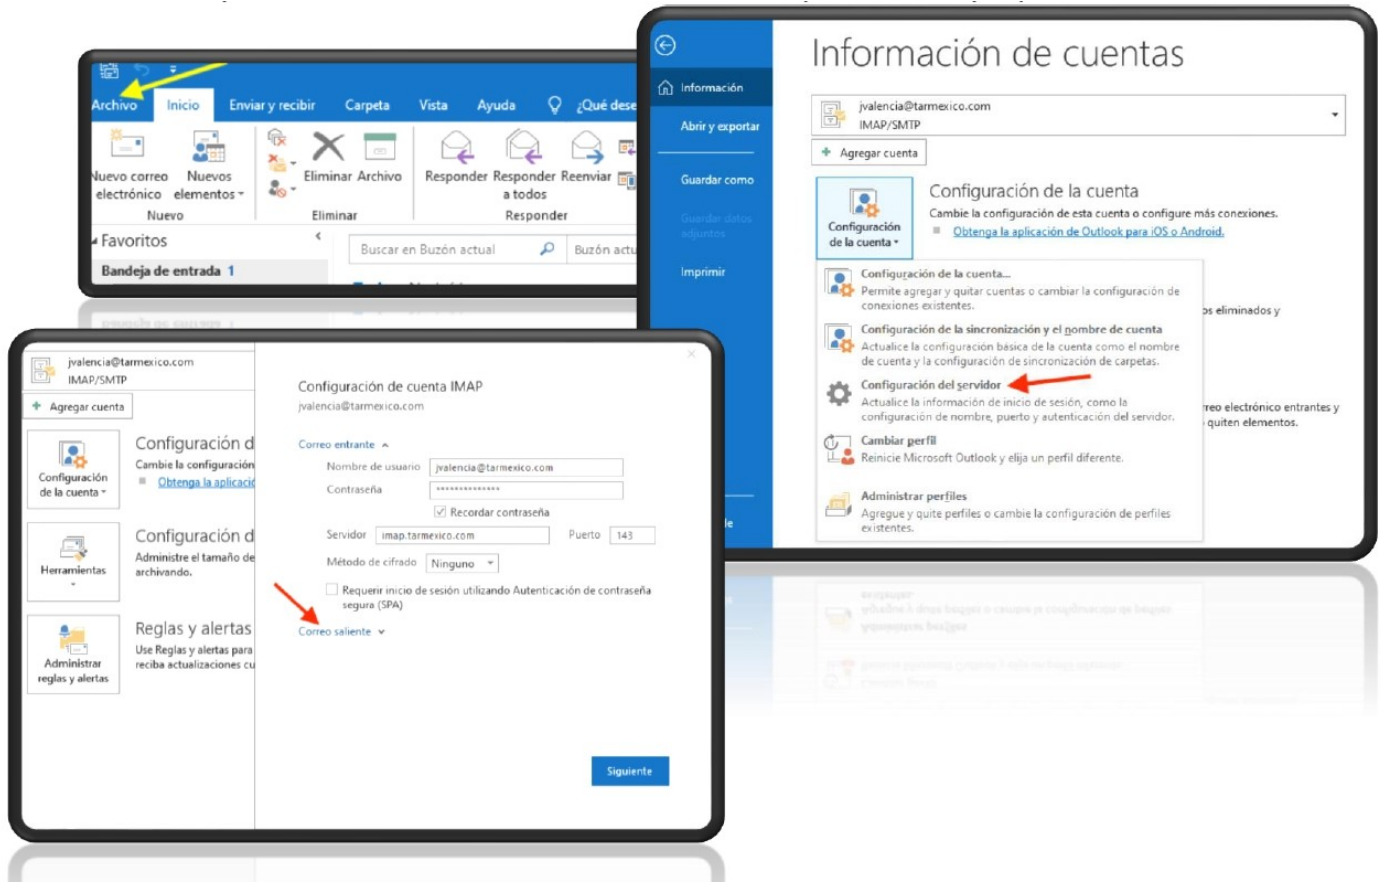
Archivo Inicio Enviar y recibir Carpeta Vista Ayuda ¿Qué dese

Nuevo correo electrónico Nuevos elementos
Nuevo

Eliminar Archivo
Eliminar

Responder Responder a todos Reenviar
Responder

Favoritos
Bandeja de entrada 1

Buscar en Buzón actual
Buzón actu

Información
Abrir y exportar
Guardar como
Guardar datos adjuntos
Imprimir

Información de cuentas

jvalencia@tarmexico.com
IMAP/SMTP

Agregar cuenta

Configuración de la cuenta
Configuración de la cuenta
Cambie la configuración de esta cuenta o configure más conexiones.
Obtenga la aplicación de Outlook para iOS o Android.

Configuración de la cuenta...
Permite agregar y quitar cuentas o cambiar la configuración de conexiones existentes.

Configuración de la sincronización y el nombre de cuenta
Actualice la configuración básica de la cuenta como el nombre de cuenta y la configuración de sincronización de carpetas.

Configuración del servidor
Actualice la información de inicio de sesión, como la configuración de nombre, puerto y autenticación del servidor.

Cambiar perfil
Reinicie Microsoft Outlook y elija un perfil diferente.

Administrar perfiles
Agregue y quite perfiles o cambie la configuración de perfiles existentes.

os eliminados y
reo electrónico entrantes y
quiten elementos.

jvalencia@tarmexico.com
IMAP/SMTP
Agregar cuenta

Configuración de la cuenta
Configuración d
Cambie la configuración
Obtenga la aplicació

Herramientas
Configuración d
Administre el tamaño de
archivando.

Administrar reglas y alertas
Reglas y alertas
Use Reglas y alertas para
reciba actualizaciones cu

Configuración de cuenta IMAP
jvalencia@tarmexico.com

Correo entrante
Nombre de usuario jvalencia@tarmexico.com
Contraseña **************
Recordar contraseña
Servidor imap.tarmexico.com Puerto 143
Método de cifrado Ninguno
Requerir inicio de sesión utilizando Autenticación de contraseña segura (SPA)

Correo saliente

Siguiente